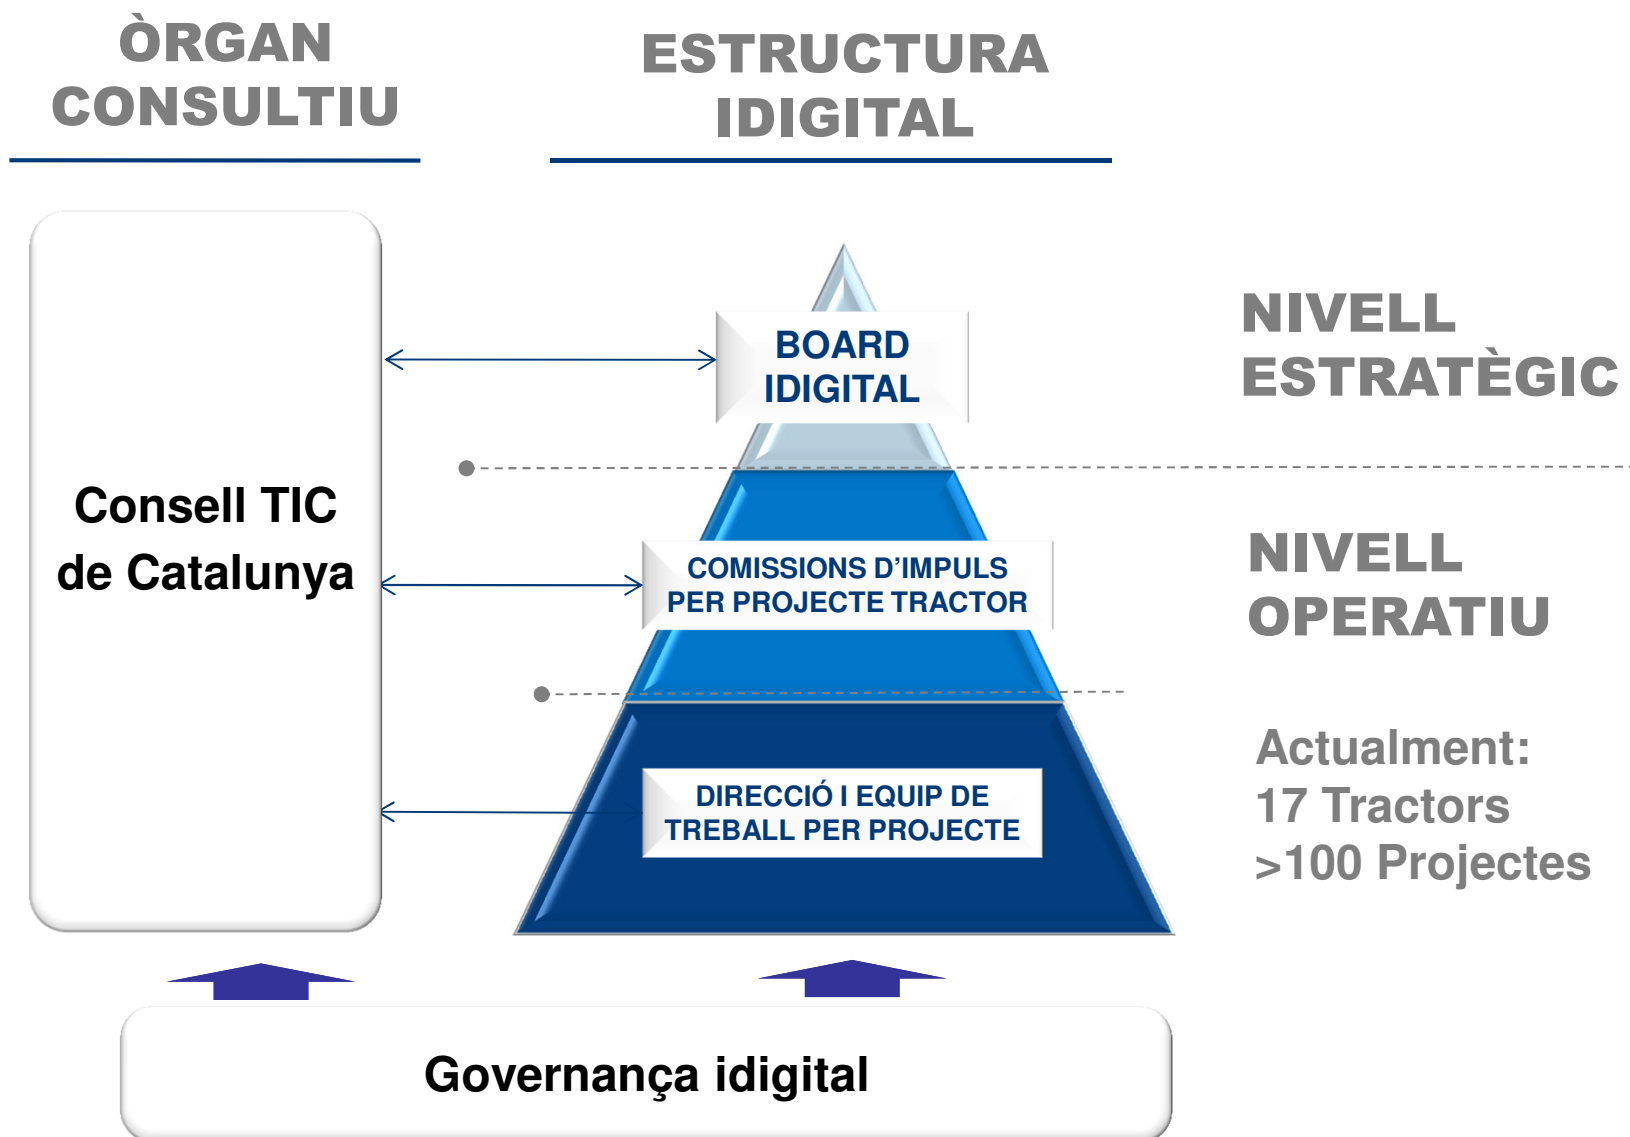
ÒRGAN CONSULTIU

ESTRUCTURA IDIGITAL

Consell TIC de Catalunya

BOARD IDIGITAL

NIVELL ESTRATÈGIC

COMISSIONS D'IMPULS PER PROJECTE TRACTOR

NIVELL OPERATIU

DIRECCIÓ I EQUIP DE TREBALL PER PROJECTE

Actualment: 17 Tractors >100 Projectes

Governança idigital